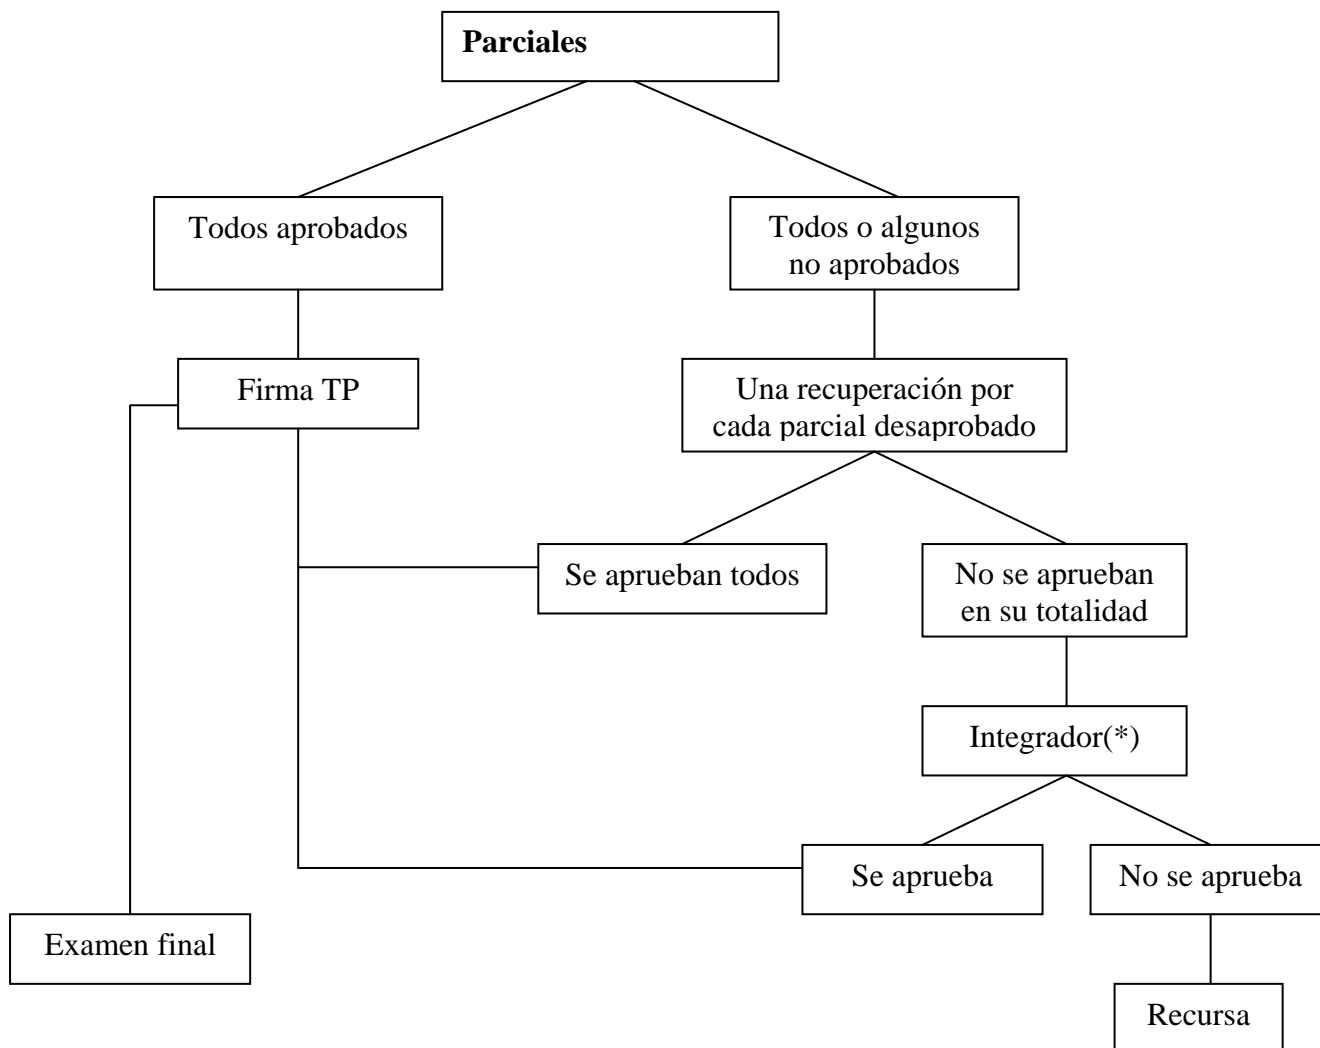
**Parciales**

Todos aprobados

Todos o algunos no aprobados

Firma TP

Una recuperación por cada parcial desaprobado

Se aprueban todos

No se aprueban en su totalidad

Integrador(*)

Se aprueba

No se aprueba

Examen final

Recursa